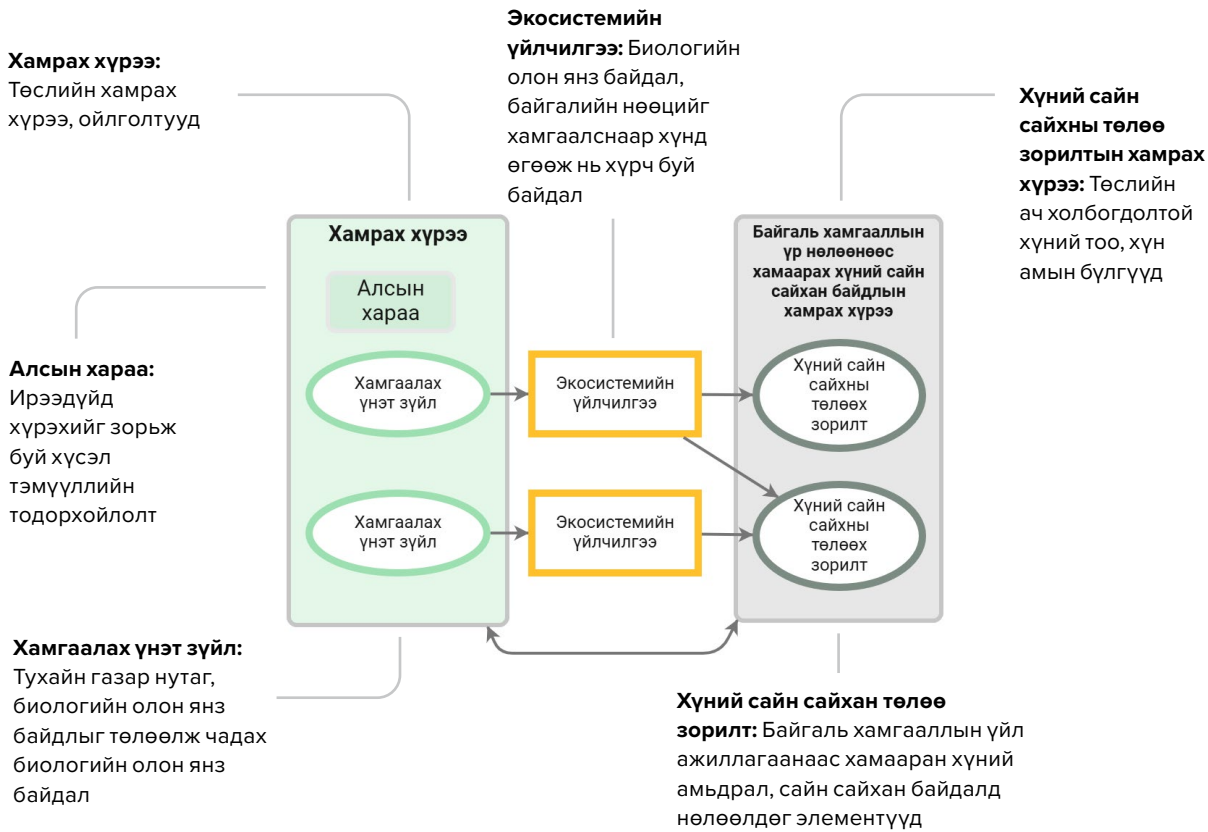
**Хамрах хүрээ:** Төслийн хамрах хүрээ, ойлголтууд

**Экосистемийн үйлчилгээ:** Биологийн олон янз байдал, байгалийн нөөцийг хамгаалснаар хүнд өгөөж нь хүрч буй байдал

**Хүний сайн сайхны төлөө зорилтын хамрах хүрээ:** Төслийн ач холбогдолтой хүний тоо, хүн амын бүлгүүд

Хамрах хүрээ

Алсын хараа

Хамгаалах үнэт зүйл

Хамгаалах үнэт зүйл

Экосистемийн үйлчилгээ

Экосистемийн үйлчилгээ

Байгаль хамгаалллын үр нөлөөнөөс хамаарах хүний сайн сайхан байдлын хамрах хүрээ

Хүний сайн сайхны төлөөх зорилт

Хүний сайн сайхны төлөөх зорилт

**Алсын хараа:** Ирээдүйд хүрэхийг зорьж буй хүсэл тэмүүллийн тодорхойлолт

**Хамгаалах үнэт зүйл:** Тухайн газар нутаг, биологийн олон янз байдлыг төлөөлж чадах биологийн олон янз байдал

**Хүний сайн сайхан төлөө зорилт:** Байгаль хамгааллын үйл ажиллагаанаас хамааран хүний амьдрал, сайн сайхан байдалд нөлөөлдөг элементүүд